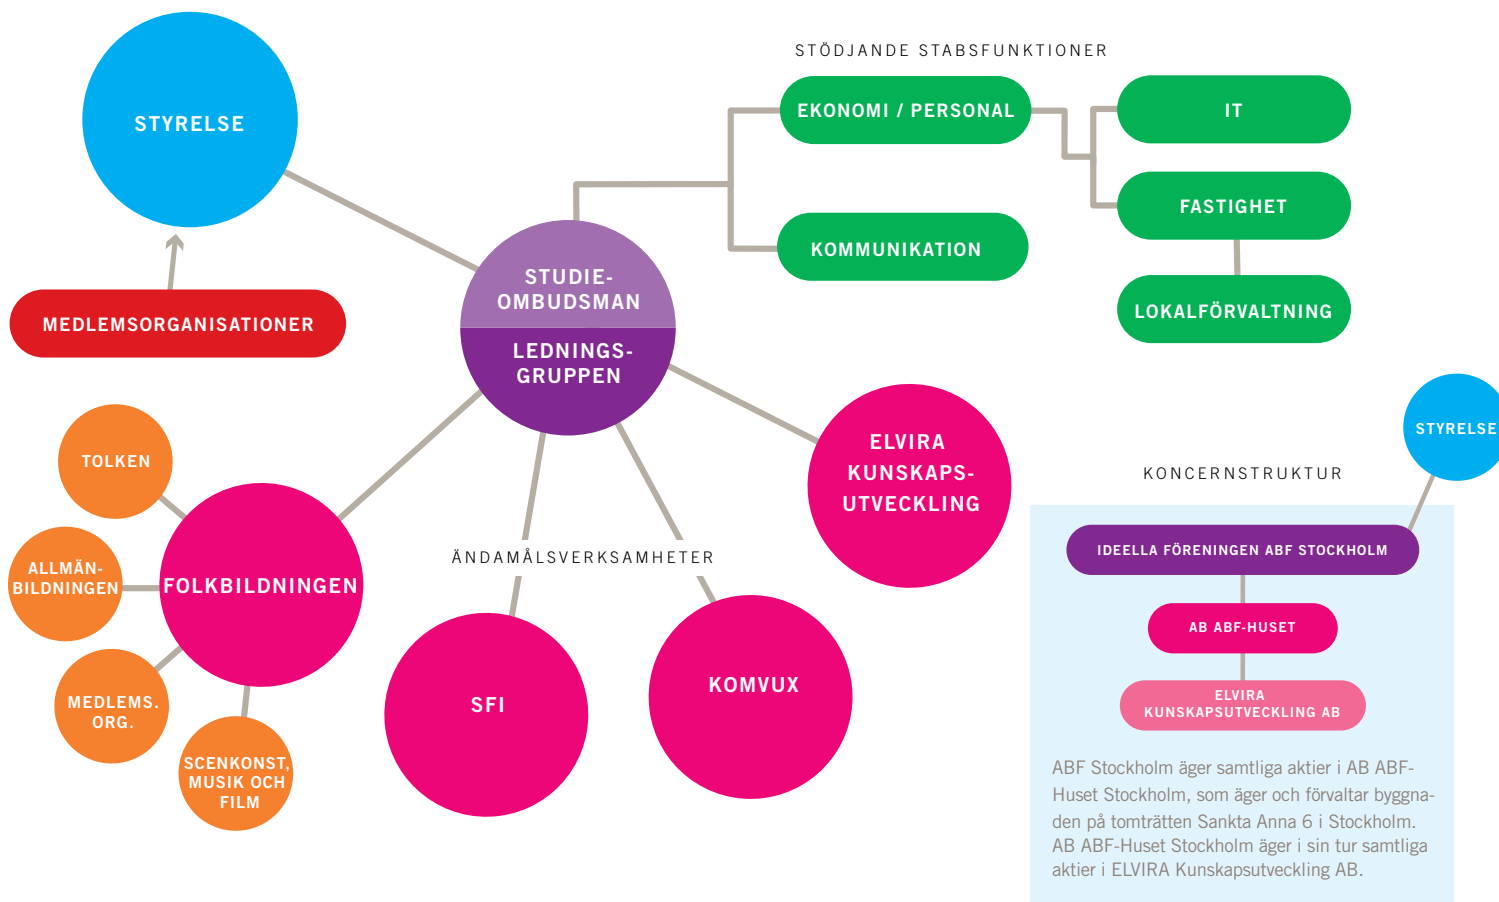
STYRELSE

MEDLEMSORGANISATIONER

STÖDJANDE STABSFUNKTIONER

EKONOMI / PERSONAL

IT

FASTIGHET

LOKALFÖRVALTNING

KOMMUNIKATION

STUDIE-OMBUDSMAN

LEDNINGS-GRUPPEN

ELVIRA KUNSKAPS-UTVECKLING

TOLKEN

ALLMÄN-BILDNINGEN

FOLKBILDNINGEN

MEDLEMS. ORG.

SCENKONST, MUSIK OCH FILM

ÄNDAMÅLSVERKSAMHETER

SFI

KOMVUX

STYRELSE

KONCERNSTRUKTUR

IDEELLA FÖRENINGEN ABF STOCKHOLM

AB ABF-HUSET

ELVIRA KUNSKAPSUTVECKLING AB

ABF Stockholm äger samtliga aktier i AB ABF-Huset Stockholm, som äger och förvaltar byggnaden på tomträtten Sankta Anna 6 i Stockholm. AB ABF-Huset Stockholm äger i sin tur samtliga aktier i ELVIRA Kunskapsutveckling AB.